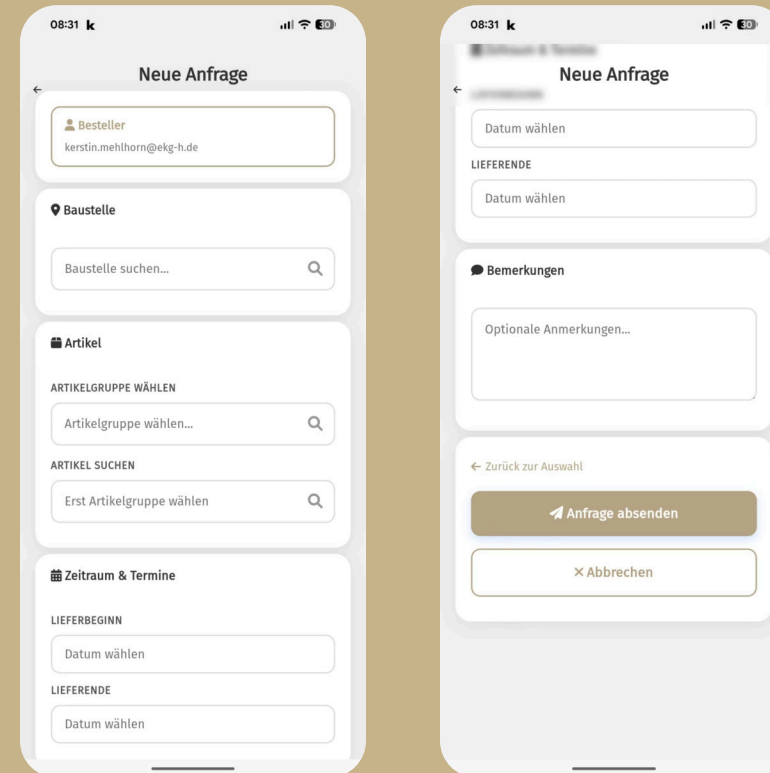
08:31 k

30

←

Neue Anfrage

Besteller
kerstin.mehlhorn@ekg-h.de

Baustelle

Baustelle suchen...

Artikel

ARTIKELGRUPPE WÄHLEN

Artikelgruppe wählen...

ARTIKEL SUCHEN

Erst Artikelgruppe wählen

Zeitraum & Termine

LIEFERBEGINN

Datum wählen

LIEFERENDE

Datum wählen

08:31 k

30

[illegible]

←

Neue Anfrage

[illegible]

Datum wählen

LIEFERENDE

Datum wählen

Bemerkungen

Optionale Anmerkungen...

← Zurück zur Auswahl

Anfrage absenden

× Abbrechen